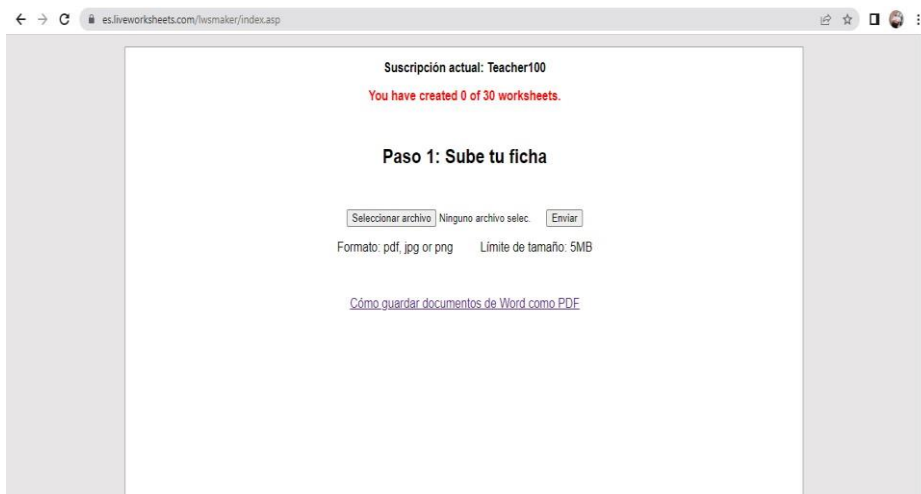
es.liveworksheets.com/lwsmaker/index.asp

Suscripción actual: Teacher100

You have created 0 of 30 worksheets.

Paso 1: Sube tu ficha

Seleccionar archivo Ninguno archivo selec. Enviar

Formato: pdf, jpg or png Límite de tamaño: 5MB

Cómo guardar documentos de Word como PDF